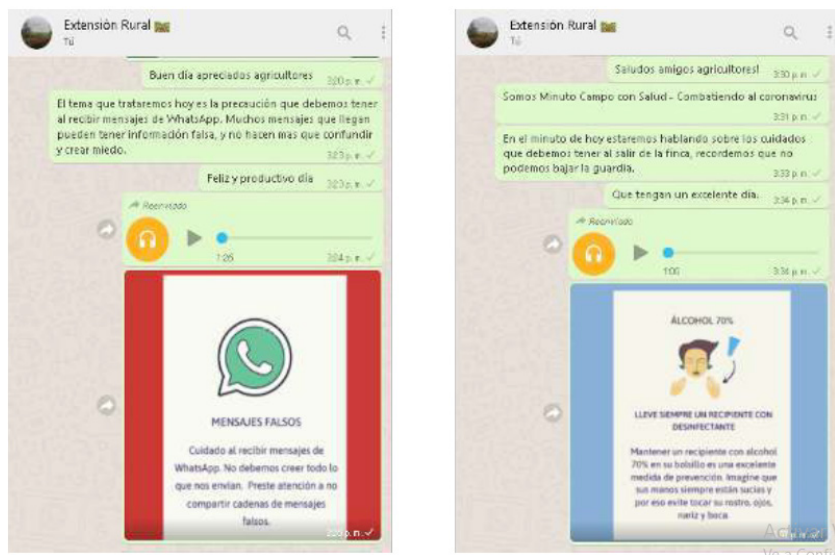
Extensión Rural
Tú

Buen día apreciados agricultores 3:20 p. m.

El tema que trataremos hoy es la precaución que debemos tener al recibir mensajes de WhatsApp. Muchos mensajes que llegan pueden tener información falsa, y no hacen mas que confundir y crear miedo. 3:23 p. m.

Feliz y productivo día 3:23 p. m.

Reenviado
1:26 3:24 p. m.

MENSAJES FALSOS

Cuidado al recibir mensajes de WhatsApp. No debemos creer todo lo que nos envían. Preste atención a no compartir cadenas de mensajes falsos.

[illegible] p. m.

Extensión Rural
Tú

Saludos amigos agricultores! 3:30 p. m.

Somos Minuto Campo con Salud - Combatiendo al coronavirus 3:31 p. m.

En el minuto de hoy estaremos hablando sobre los cuidados que debemos tener al salir de la finca, recordemos que no podemos bajar la guardia. 3:33 p. m.

Que tengan un excelente día. 3:34 p. m.

Reenviado
1:00 3:36 p. m.

ALCOHOL 70%

LLEVE SIEMPRE UN RECIPIENTE CON DESINFECTANTE

Mantener un recipiente con alcohol 70% en su bolsillo es una excelente medida de prevención. Imagine que sus manos siempre están sucias y por eso evite tocar su rostro, ojos, nariz y boca.

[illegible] p. m.